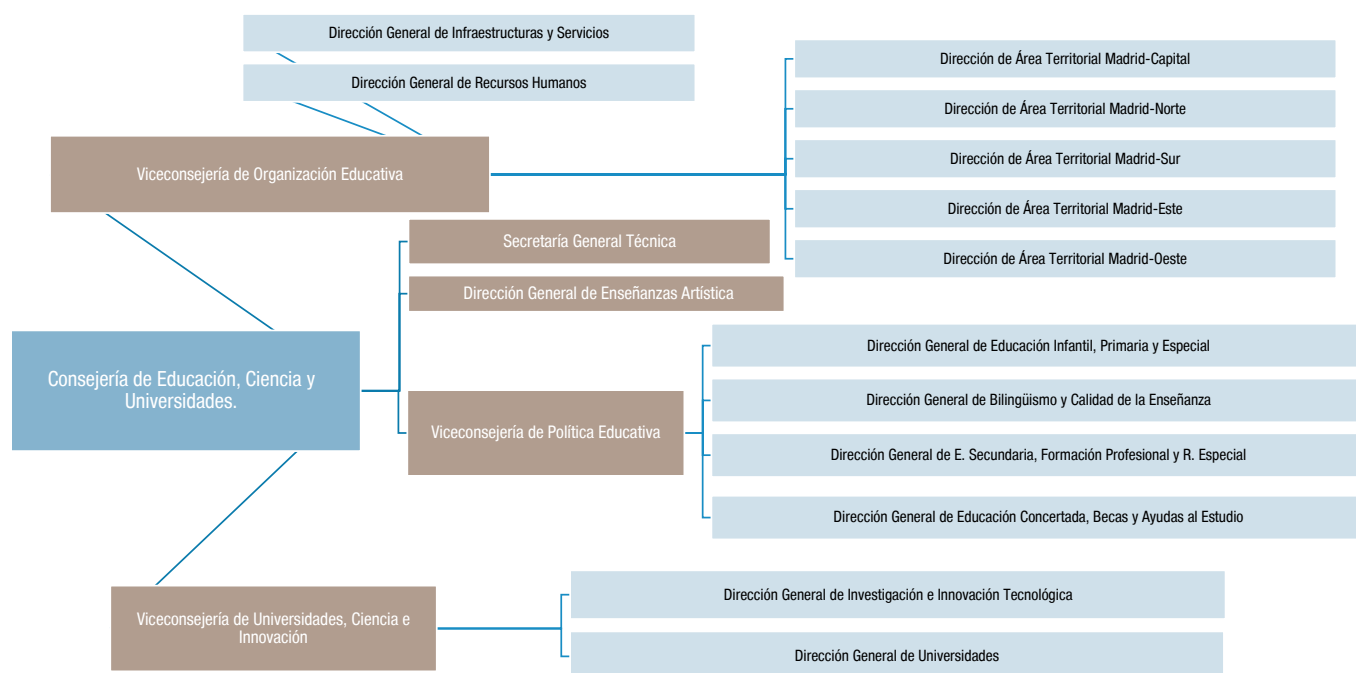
Dirección General de Infraestructuras y Servicios

Dirección General de Recursos Humanos

Viceconsejería de Organización Educativa

Dirección de Área Territorial Madrid-Capital

Dirección de Área Territorial Madrid-Norte

Dirección de Área Territorial Madrid-Sur

Dirección de Área Territorial Madrid-Este

Dirección de Área Territorial Madrid-Oeste

Secretaría General Técnica

Dirección General de Enseñanzas Artística

Consejería de Educación, Ciencia y Universidades.

Viceconsejería de Política Educativa

Dirección General de Educación Infantil, Primaria y Especial

Dirección General de Bilingüismo y Calidad de la Enseñanza

Dirección General de E. Secundaria, Formación Profesional y R. Especial

Dirección General de Educación Concertada, Becas y Ayudas al Estudio

Viceconsejería de Universidades, Ciencia e Innovación

Dirección General de Investigación e Innovación Tecnológica

Dirección General de Universidades